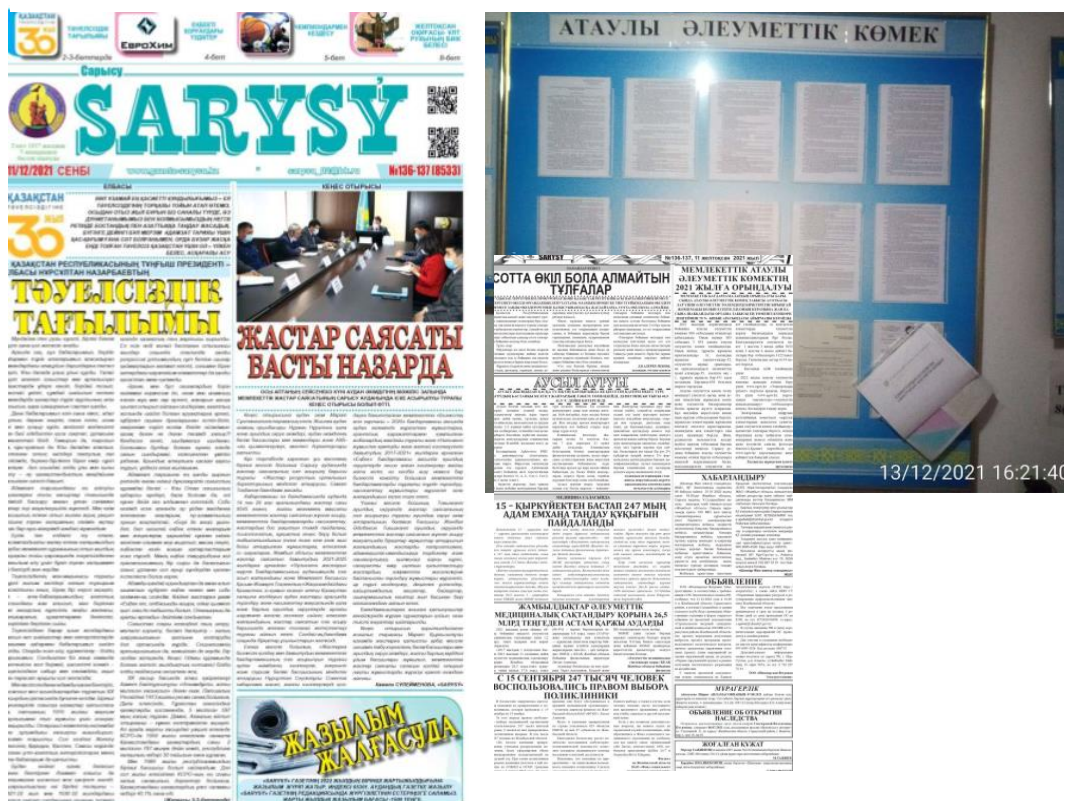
ҚАЗАҚСТАН 30

ТӘУЕЛСІЗДІК ТАҒЫЛЫМЫ

2-3-беттерде

ЕвроХим

4-бет

5-бет

6-бет

Сарысу

SARYSÝ

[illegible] СЕНБІ

№136-137 (8533)

ЕЛБАСЫ

КЕҢЕС ОТЫРЫСЫ

ҚАЗАҚСТАН 30

ҚАЗАҚСТАН РЕСПУБЛИКАСЫНЫҢ ТҰҢҒЫШ ПРЕЗИДЕНТІ – ЕЛБАСЫ НҰРСҰЛТАН НАЗАРБАЕВТЫҢ

ТӘУЕЛСІЗДІК ТАҒЫЛЫМЫ

ЖАСТАР САЯСАТЫ БАСТЫ НАЗАРДА

Арман СҮЛЕЙМЕНОВА, «SARYSÝ»

ЖАЗЫЛЫМ ЖАЛҒАСУДА

АТАУЛЫ ӘЛЕУМЕТТІК КӨМЕК

SARYSÝ

№136-137, 11 желтоқсан, 2021 жыл

СОТТА ӨКІЛ БОЛА АЛМАЙТЫН ТҰЛҒАЛАР

МЕМЛЕКЕТТІК АТАУЛЫ ӘЛЕУМЕТТІК КӨМЕКТІҢ 2021 ЖЫЛҒА ОРЫНДАЛУЫ

АУСЫЛ АУРУЫ

ХАБАРЛАНДЫРУ

15 – ҚЫРКҮЙЕКТЕН БАСТАП 247 МЫҢ АДАМ ЕМХАНА ТАҢДАУ ҚҰҚЫҒЫН ПАЙДАЛАНДЫ

ЖАМБЫЛДЫҚТАР ӘЛЕУМЕТТІК МЕДИЦИНАЛЫҚ САҚТАНДЫРУ ҚОРЫНА 26.5 МЛРД ТЕҢГЕДЕН АСТАМ ҚАРЖЫ АУДАРДЫ

ОБЪЯВЛЕНИЕ

С 15 СЕНТЯБРЯ 247 ТЫСЯЧ ЧЕЛОВЕК ВОСПОЛЬЗОВАЛИСЬ ПРАВОМ ВЫБОРА ПОЛИКЛИНИКИ

МҰРАГЕРЛІК

ОБЪЯВЛЕНИЕ ОБ ОТКРЫТИИ НАСЛЕДСТВА

ЖОҒАЛҒАН ҚҰЖАТ

13/12/2021 16:21:40